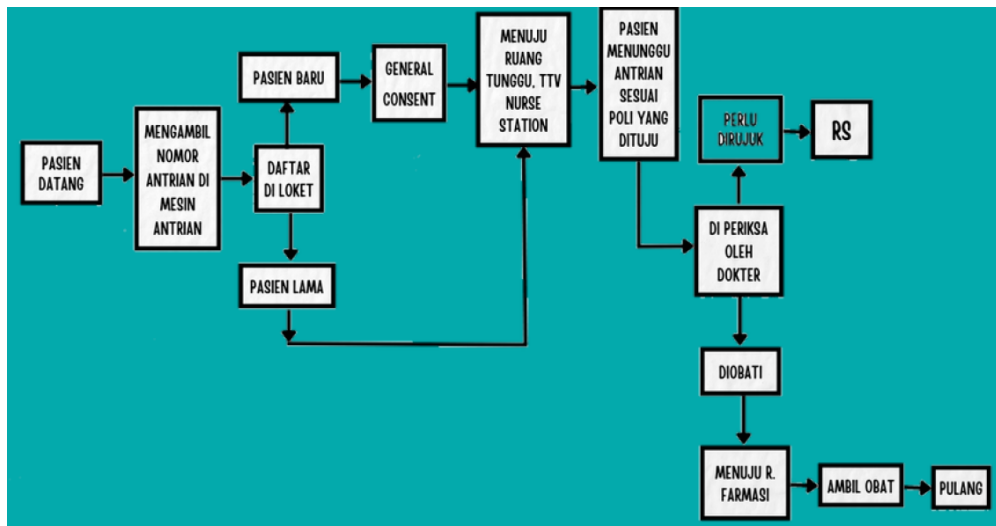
PASIEN DATANG

MENGAMBIL NOMOR ANTRIAN DI MESIN ANTRIAN

DAFTAR DI LOKET

PASIEN BARU

PASIEN LAMA

GENERAL CONSENT

MENUJU RUANG TUNGGU, TTV NURSE STATION

PASIEN MENUNGGU ANTRIAN SESUAI POLI YANG DITUJU

DI PERIKSA OLEH DOKTER

PERLU DIRUJUK

RS

DIOBATI

MENUJU R. FARMASI

AMBIL OBAT

PULANG